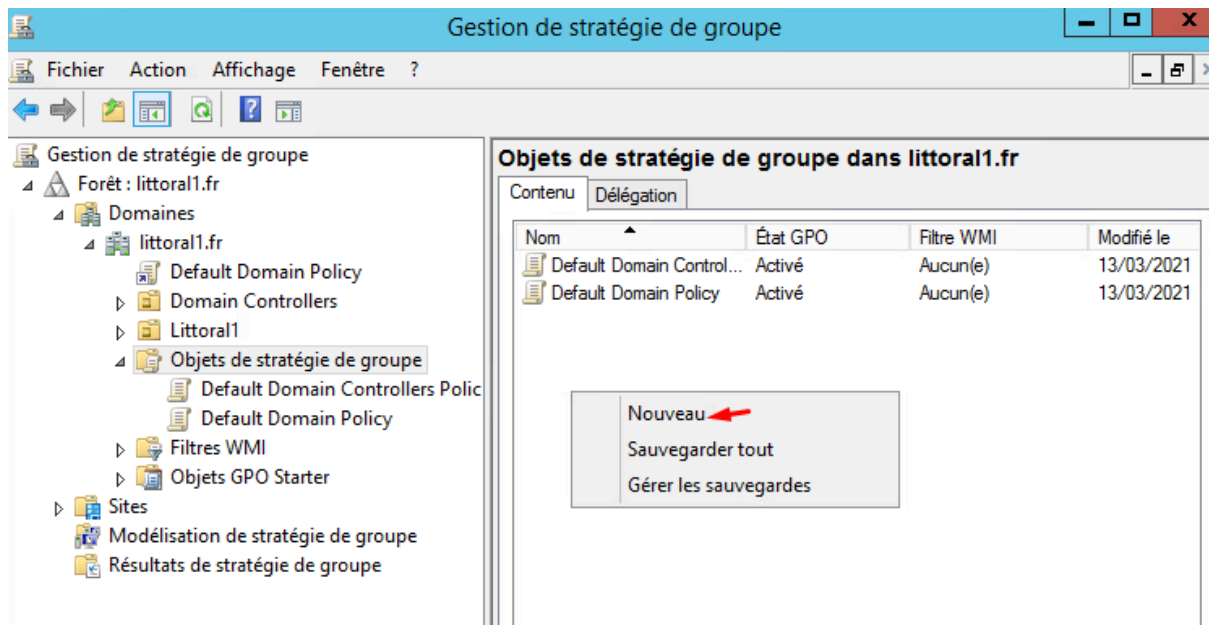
Gestion de stratégie de groupe

Fichier Action Affichage Fenêtre ?

Gestion de stratégie de groupe
Forêt : littoral1.fr
Domaines
littoral1.fr
Default Domain Policy
Domain Controllers
Littoral1
Objets de stratégie de groupe
Default Domain Controllers Polic
Default Domain Policy
Filtres WMI
Objets GPO Starter
Sites
Modélisation de stratégie de groupe
Résultats de stratégie de groupe

Objets de stratégie de groupe dans littoral1.fr

Contenu Délégation

| Nom | État GPO | Filtre WMI | Modifié le |
|---|---|---|---|
| Default Domain Control... | Activé | Aucun(e) | 13/03/2021 |
| Default Domain Policy | Activé | Aucun(e) | 13/03/2021 |

Nouveau
Sauvegarder tout
Gérer les sauvegardes